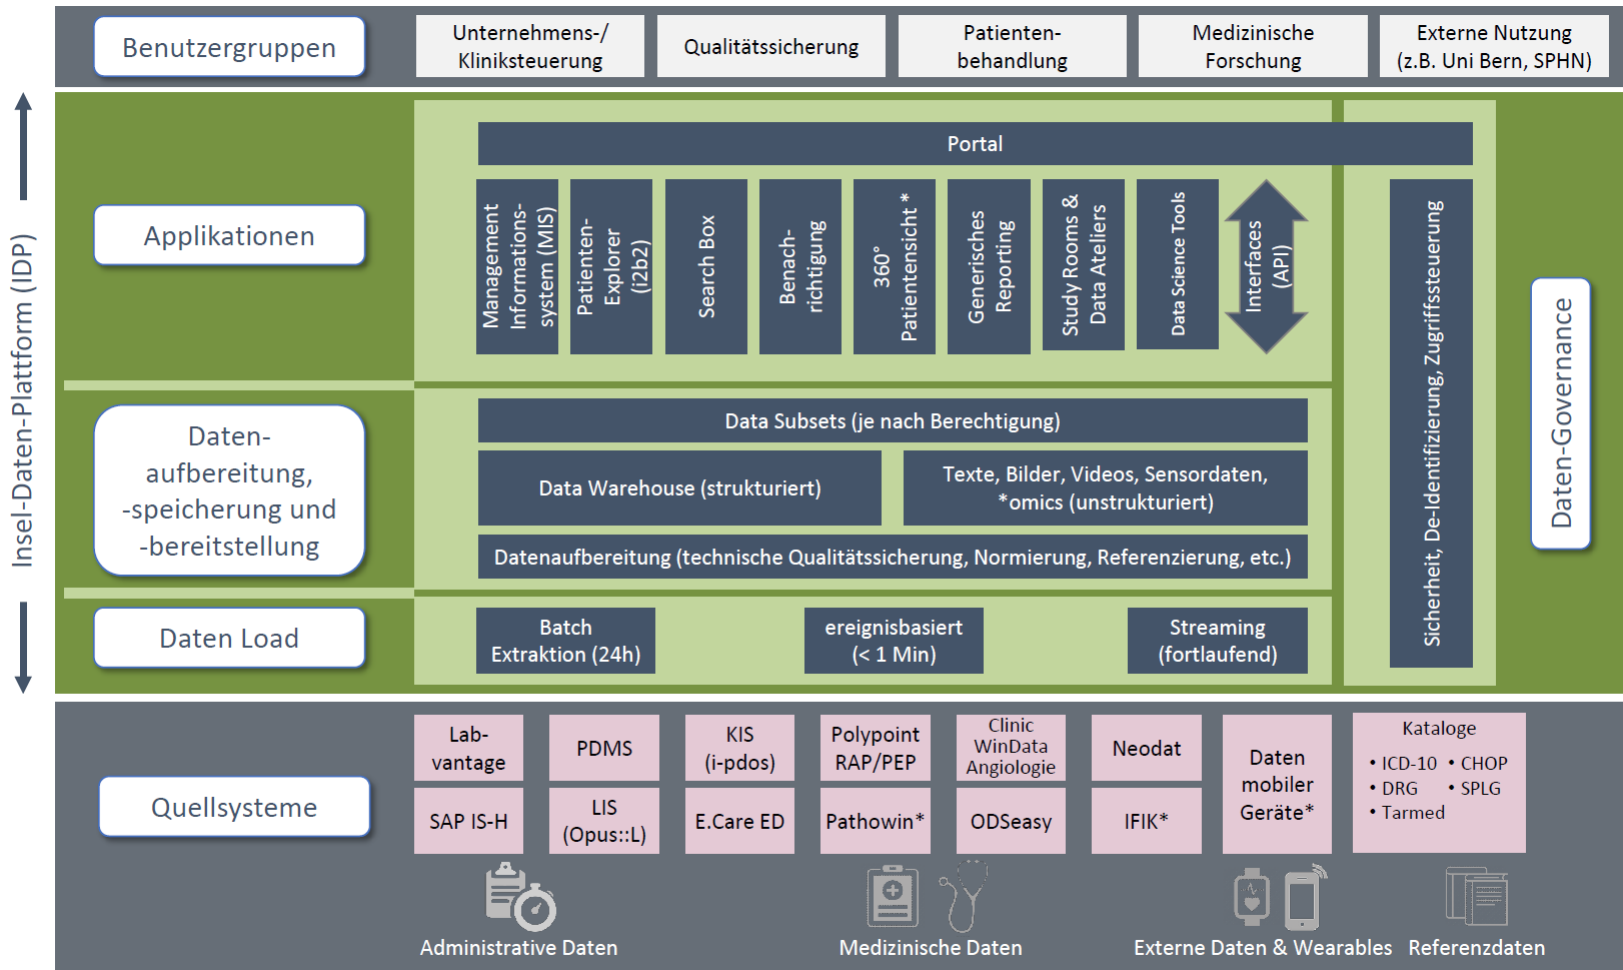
Benutzergruppen

Unternehmens-/ Kliniksteuerung

Qualitätssicherung

Patienten-behandlung

Medizinische Forschung

Externe Nutzung (z.B. Uni Bern, SPHN)

Insel-Daten-Plattform (IDP)

Applikationen

Portal

Management Informations-system (MIS)

Patienten-Explorer (i2b2)

Search Box

Benach-richtigung

360° Patientensicht *

Generisches Reporting

Study Rooms & Data Ateliers

Data Science Tools

Interfaces (API)

Sicherheit, De-Identifizierung, Zugriffssteuerung

Daten-Governance

Daten-aufbereitung, -speicherung und -bereitstellung

Data Subsets (je nach Berechtigung)

Data Warehouse (strukturiert)

Texte, Bilder, Videos, Sensordaten, *omics (unstrukturiert)

Datenaufbereitung (technische Qualitätssicherung, Normierung, Referenzierung, etc.)

Daten Load

Batch Extraktion (24h)

ereignisbasiert (< 1 Min)

Streaming (fortlaufend)

Quellsysteme

Lab-vantage

PDMS

KIS (i-pdos)

Polypoint RAP/PEP

Clinic WinData Angiologie

Neodat

Daten mobiler Geräte*

Kataloge
• ICD-10 • CHOP
• DRG • SPLG
• Tarmed

SAP IS-H

LIS (Opus::L)

E.Care ED

Pathowin*

ODSeasy

IFIK*

Administrative Daten

Medizinische Daten

Externe Daten & Wearables

Referenzdaten